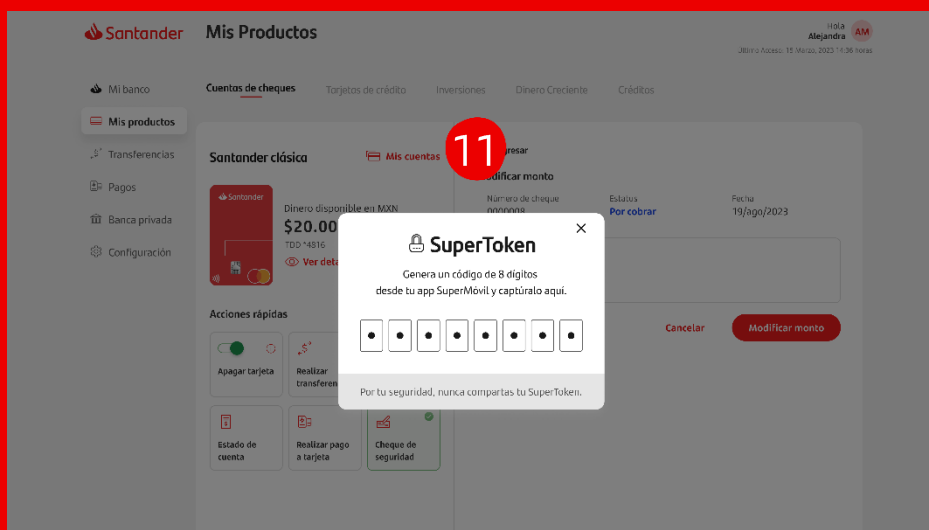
Santander Mis Productos

Hola Alejandra AM
Último Acceso: 15 Marzo, 2023 11:36 horas

Mi banco
Mis productos
Transferencias
Pagos
Banca privada
Configuración

Cuentas de cheques Tarjetas de crédito Inversiones Dinero Creciente Créditos

Santander clásica
Mis cuentas
11
Regresar
Modificar monto

Santander
Dinero disponible en MXN
$20.00
TDD *4816
Ver deta

Número de cheque
0000008
Estatus
Por cobrar
Fecha
19/ago/2023

Acciones rápidas
Apagar tarjeta
Realizar transferen
Estado de cuenta
Realizar pago a tarjeta
Cheque de seguridad

Cancelar
Modificar monto

SuperToken
Genera un código de 8 dígitos desde tu app SuperMóvil y captúralo aquí.
• • • • • • • •
Por tu seguridad, nunca compartas tu SuperToken.